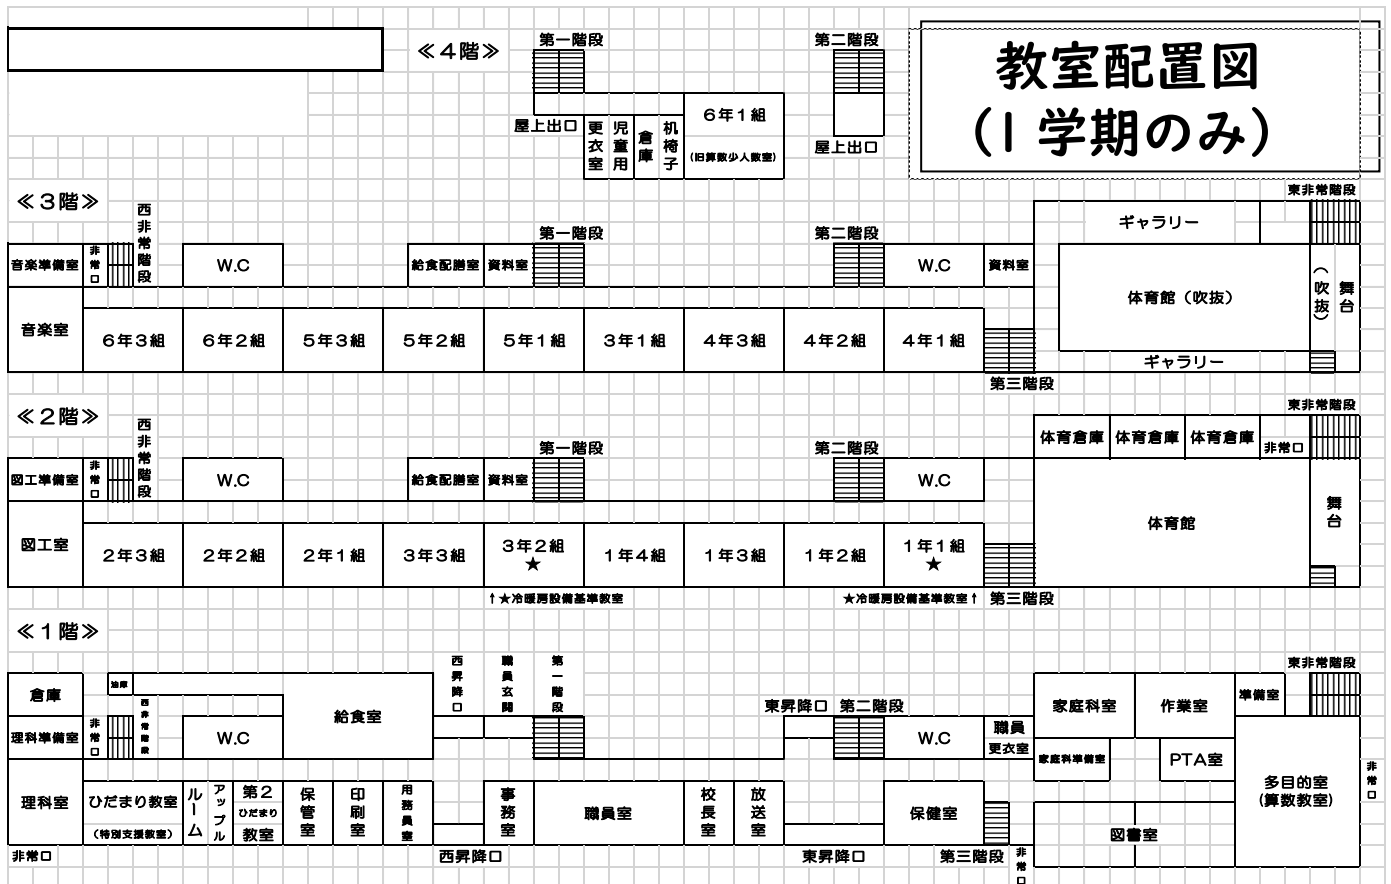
≪４階≫

第一階段
第二階段

教室配置図
（Ⅰ学期のみ）

屋上出口
更衣室
児童用
倉庫
机椅子
６年１組
（旧算数少人数室）
屋上出口

≪３階≫

東非常階段
西非常階段
音楽準備室
非常口
W.C
給食配膳室
資料室
第一階段
第二階段
W.C
資料室
ギャラリー
体育館（吹抜）
（吹抜）
舞台
音楽室
６年３組
６年２組
５年３組
５年２組
５年１組
３年１組
４年３組
４年２組
４年１組
ギャラリー
第三階段

≪２階≫

東非常階段
西非常階段
図工準備室
非常口
W.C
給食配膳室
資料室
第一階段
第二階段
W.C
体育倉庫
体育倉庫
体育倉庫
非常口
体育館
舞台
図工室
２年３組
２年２組
２年１組
３年３組
３年２組
★
１年４組
１年３組
１年２組
１年１組
★
↑★冷暖房設備基準教室
★冷暖房設備基準教室↑
第三階段

≪１階≫

東非常階段
倉庫
油庫
西非常階段
給食室
西昇降口
職員玄関
第一階段
東昇降口
第二階段
家庭科室
作業室
準備室
理科準備室
非常口
W.C
W.C
職員更衣室
家庭科準備室
PTA室
非常口
理科室
ひだまり教室
（特別支援教室）
ルーム
アップル
第２ひだまり教室
保管室
印刷室
用務員室
事務室
職員室
校長室
放送室
保健室
多目的室
（算数教室）
図書室
非常口
西昇降口
東昇降口
第三階段
非常口